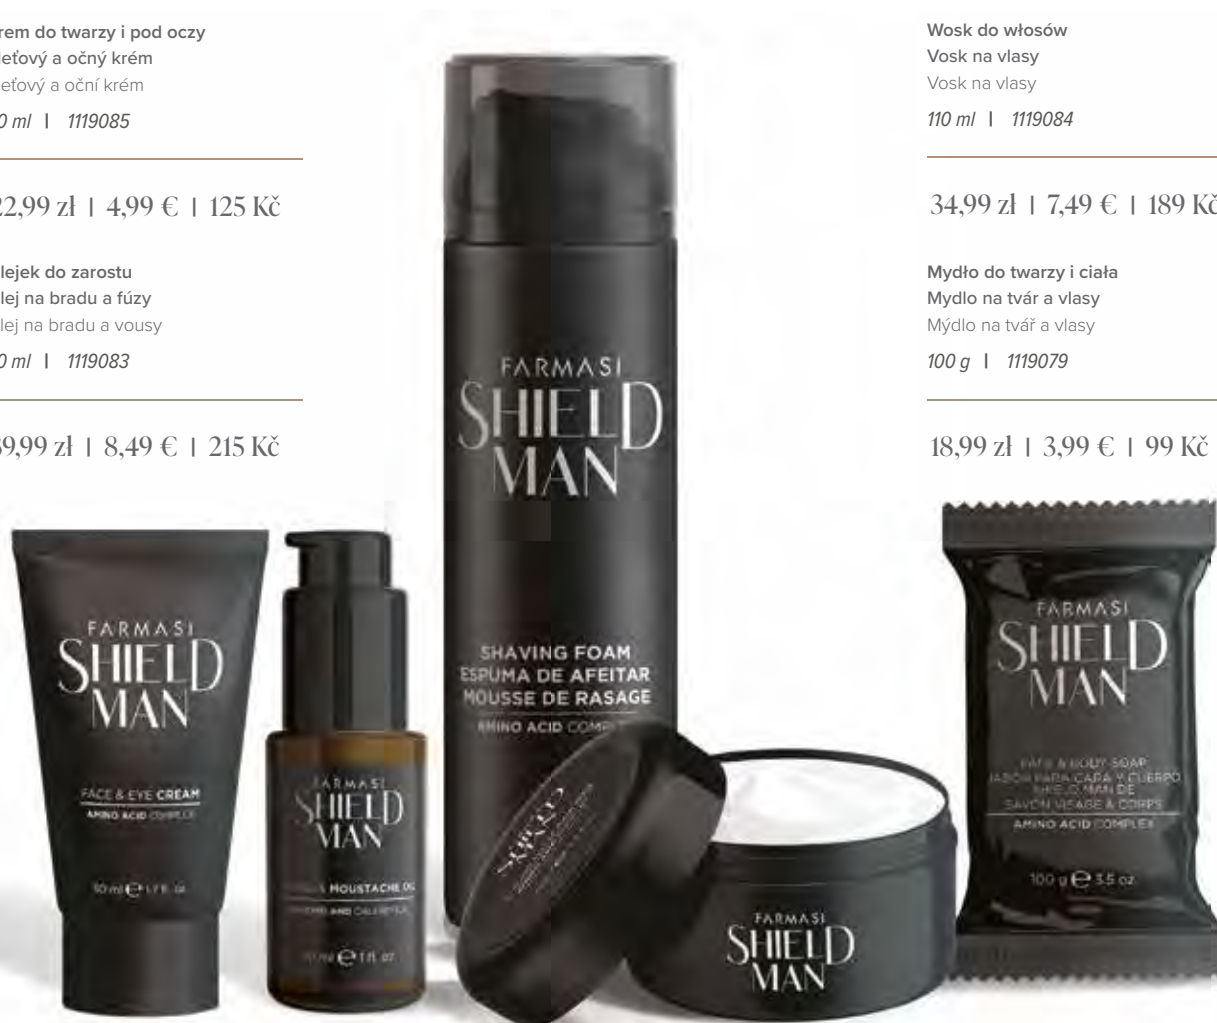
rem do twarzy i pod oczy
leťový a očný krém
leťový a oční krém
0 ml | 1119085

22,99 zł | 4,99 € | 125 Kč

lejek do zarostu
lej na bradu a fúzy
lej na bradu a vousy
0 ml | 1119083

39,99 zł | 8,49 € | 215 Kč

Wosk do włosów
Vosk na vlasy
Vosk na vlasy
110 ml | 1119084

34,99 zł | 7,49 € | 189 Kč

Mydło do twarzy i ciała
Mydlo na tvár a vlasy
Mýdlo na tvář a vlasy
100 g | 1119079

18,99 zł | 3,99 € | 99 Kč

FARMASI
SHIELD
MAN
FACE & EYE CREAM
AMINO ACID COMPLEX
50 ml 1.7 fl. oz

FARMASI
SHIELD
MAN
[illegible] MOUSTACHE OIL
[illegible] AND CALENDULA
30 ml 1 fl. oz

FARMASI
SHIELD
MAN
SHAVING FOAM
ESPUMA DE AFEITAR
MOUSSE DE RASAGE
AMINO ACID COMPLEX

FARMASI
SHIELD
MAN

FARMASI
SHIELD
MAN
FACE & BODY SOAP
JABÓN PARA CARA Y CUERPO
SHIELD MAN DE
SAVON VISAGE & CORPS
AMINO ACID COMPLEX
100 g 3.5 oz